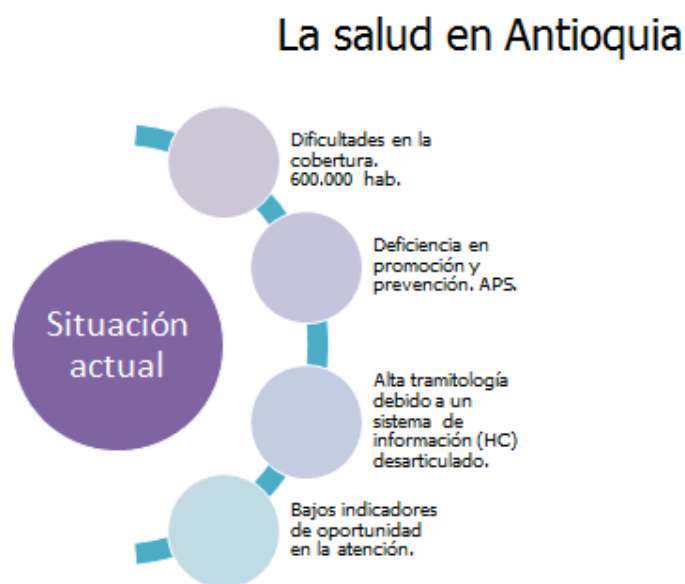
La salud en Antioquia

Situación actual

Dificultades en la cobertura. 600.000 hab.

Deficiencia en promoción y prevención. APS.

Alta tramitología debido a un sistema de información (HC) desarticulado.

Bajos indicadores de oportunidad en la atención.